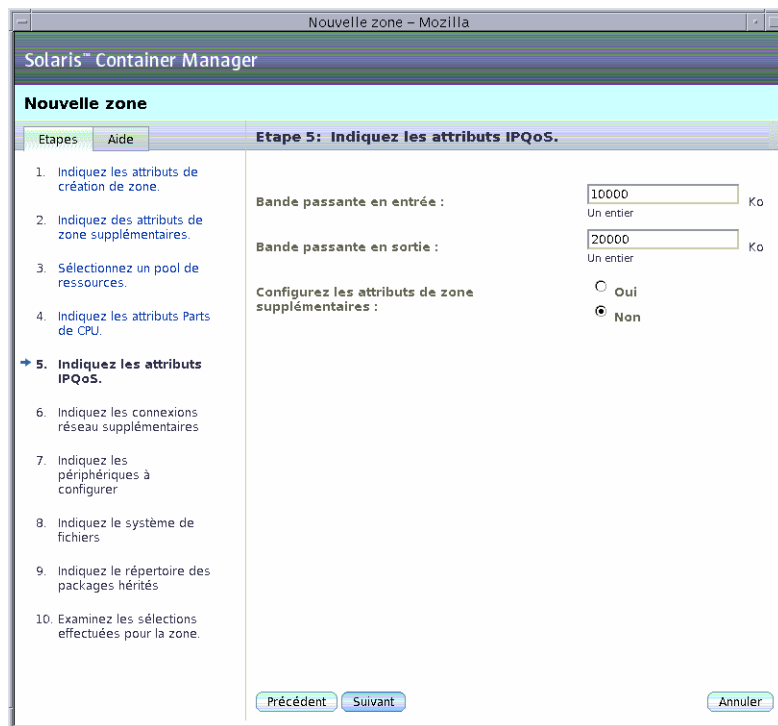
Nouvelle zone – Mozilla

Solaris™ Container Manager

Nouvelle zone

Etapes Aide

1. Indiquez les attributs de création de zone.

2. Indiquez des attributs de zone supplémentaires.

3. Sélectionnez un pool de ressources.

4. Indiquez les attributs Parts de CPU.

5. Indiquez les attributs IPQoS.

6. Indiquez les connexions réseau supplémentaires

7. Indiquez les périphériques à configurer

8. Indiquez le système de fichiers

9. Indiquez le répertoire des packages hérités

10. Examinez les sélections effectuées pour la zone.

Etape 5: Indiquez les attributs IPQoS.

Bande passante en entrée : 10000 Ko
Un entier

Bande passante en sortie : 20000 Ko
Un entier

Configurez les attributs de zone supplémentaires : Oui Non

Précédent Suivant Annuler